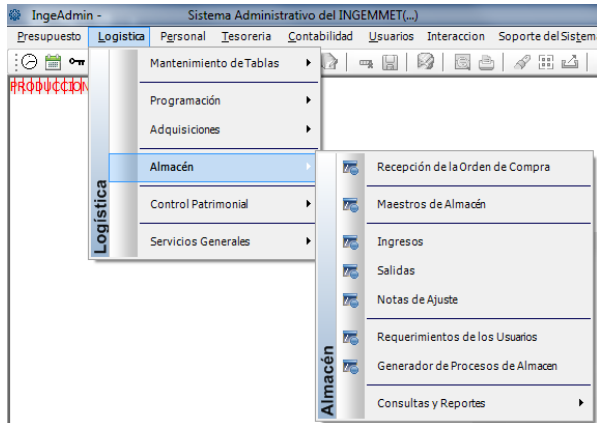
IngeAdmin - Sistema Administrativo del INGEMMET(...)

Presupuesto Logistica Personal Tesoreria Contabilidad Usuarios Interaccion Soporte del Sistema

PRODUCCION

Logística

Mantenimiento de Tablas

Programación

Adquisiciones

Almacén

Control Patrimonial

Servicios Generales

Almacén

Recepción de la Orden de Compra

Maestros de Almacén

Ingresos

Salidas

Notas de Ajuste

Requerimientos de los Usuarios

Generador de Procesos de Almacen

Consultas y Reportes